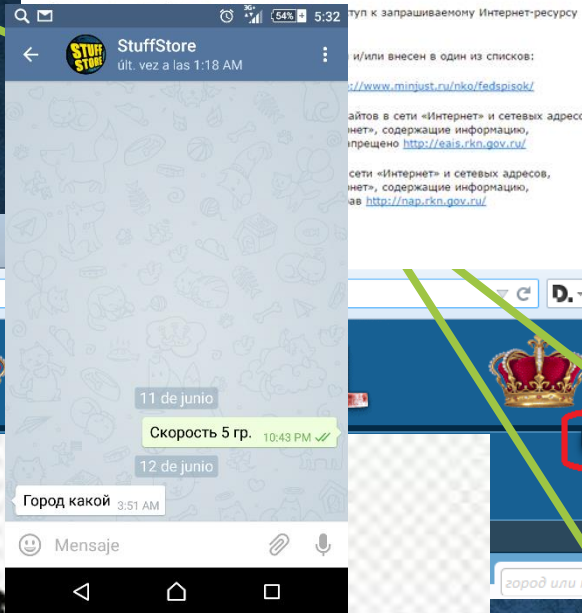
54% 5:32

StuffStore
últ. vez a las 1:18 AM

11 de junio

Скорость 5 гр. 10:43 PM

12 de junio

Город какой 3:51 AM

Mensaje

туп к запрашиваемому Интернет-ресурсу

и/или внесен в один из списков:

http://www.minjust.ru/nko/fedspisok/

айтов в сети «Интернет» и сетевых адресо
нет», содержащие информацию,
апрещено http://eais.rkn.gov.ru/

сети «Интернет» и сетевых адресов,
нет», содержащие информацию,
ав http://nap.rkn.gov.ru/

D.

город или